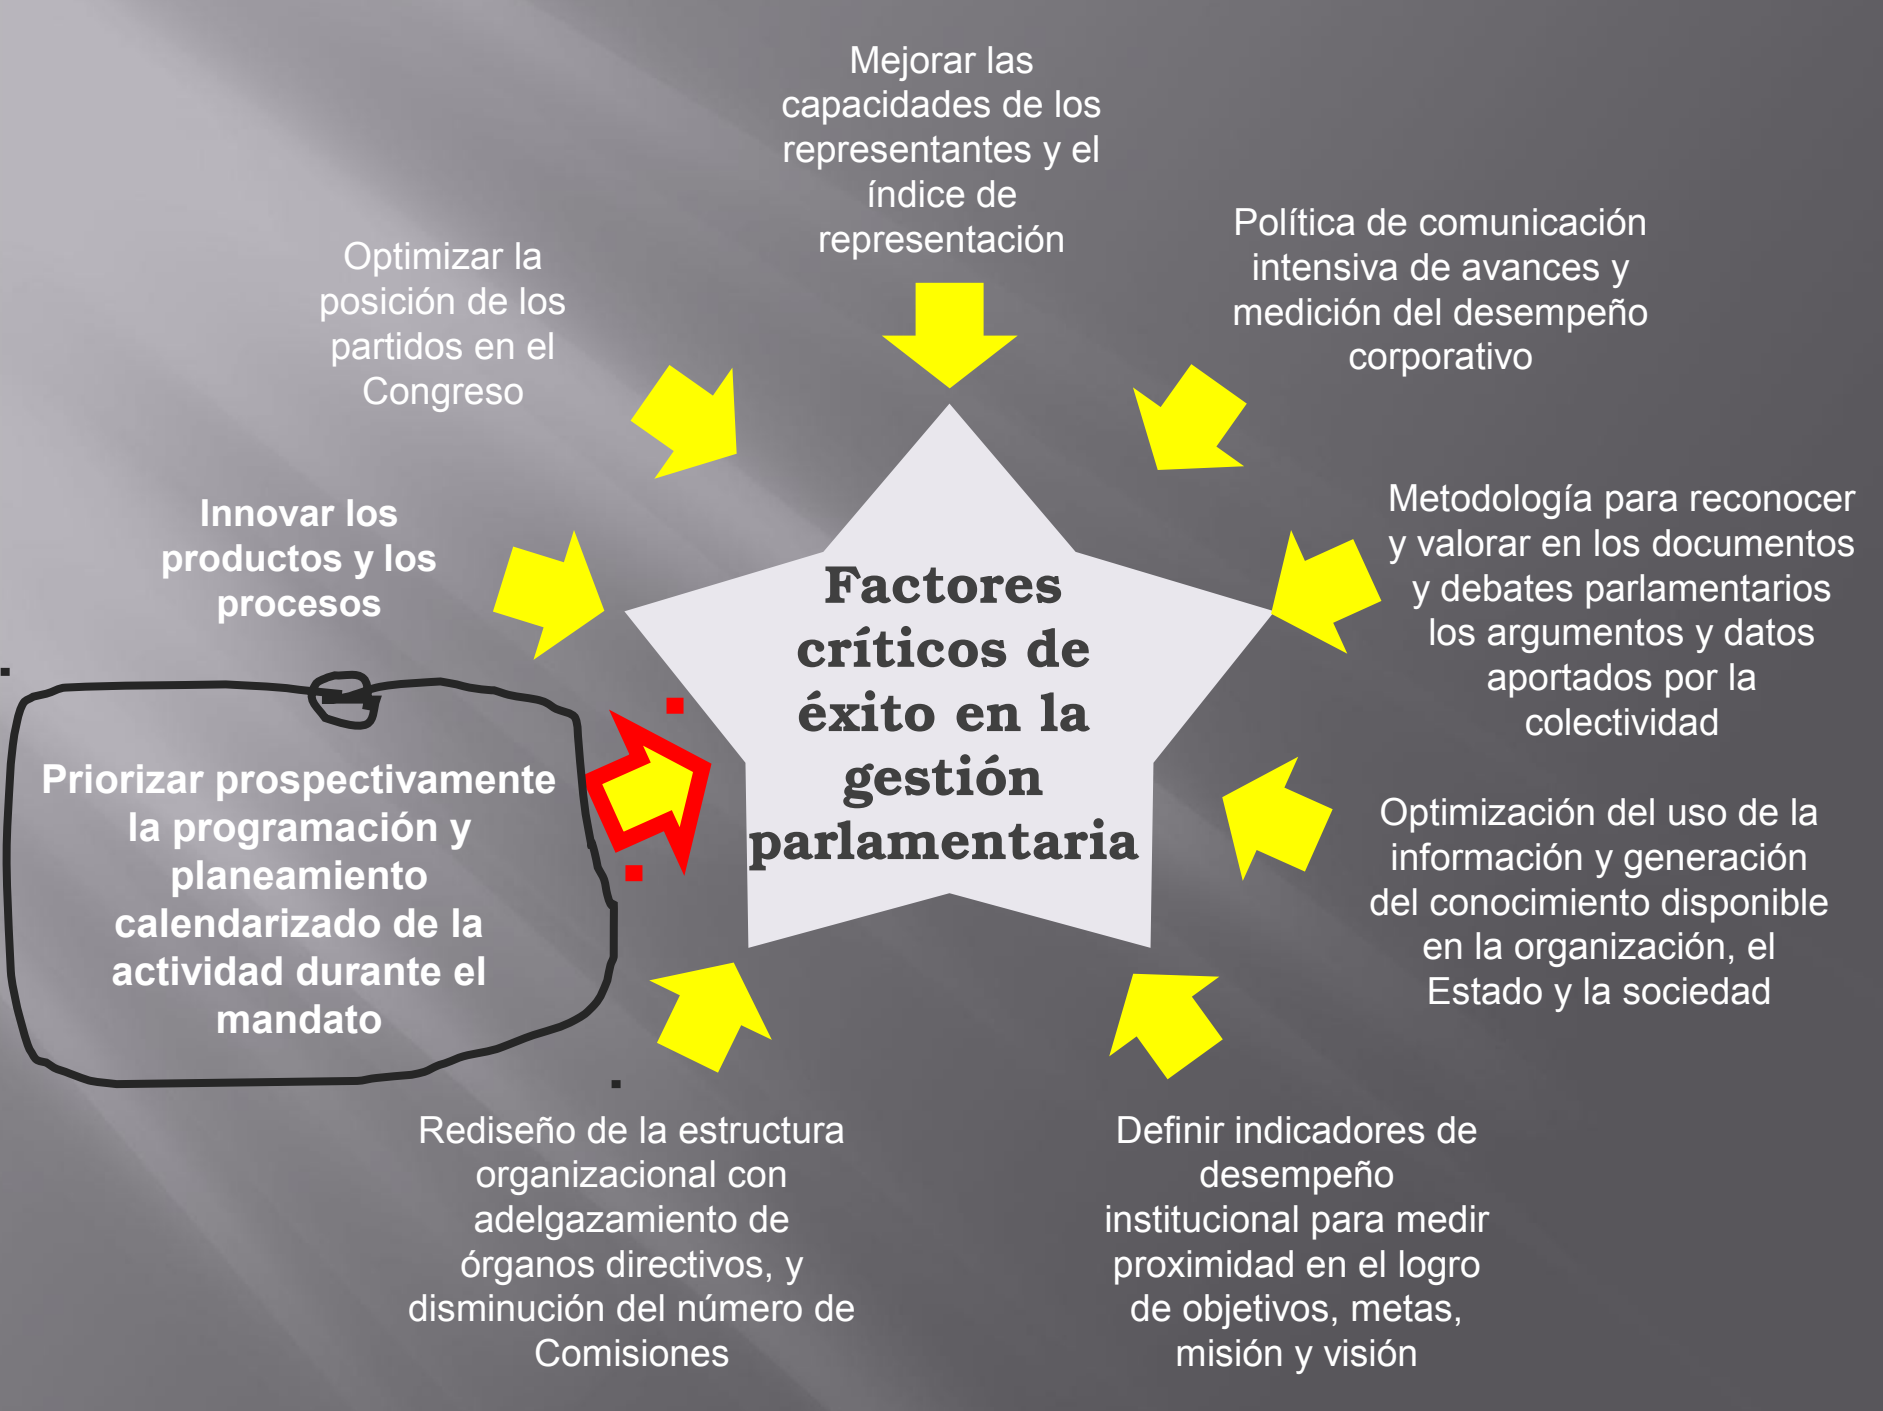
Mejorar las capacidades de los representantes y el índice de representación

Optimizar la posición de los partidos en el Congreso

Política de comunicación intensiva de avances y medición del desempeño corporativo

Innovar los productos y los procesos

Factores críticos de éxito en la gestión parlamentaria

Metodología para reconocer y valorar en los documentos y debates parlamentarios los argumentos y datos aportados por la colectividad

Priorizar prospectivamente la programación y planeamiento calendarizado de la actividad durante el mandato

Optimización del uso de la información y generación del conocimiento disponible en la organización, el Estado y la sociedad

Rediseño de la estructura organizacional con adelgazamiento de órganos directivos, y disminución del número de Comisiones

Definir indicadores de desempeño institucional para medir proximidad en el logro de objetivos, metas, misión y visión